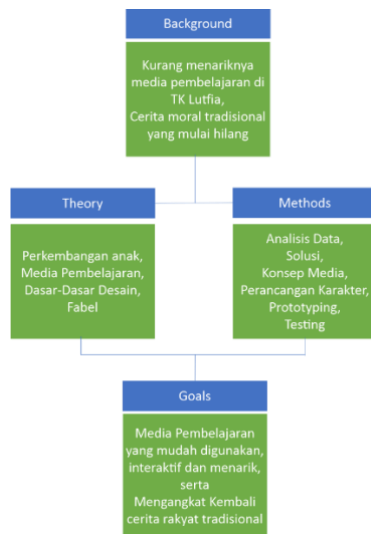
Background

Kurang menariknya media pembelajaran di TK Lutfia,
Cerita moral tradisional yang mulai hilang

Theory

Perkembangan anak,
Media Pembelajaran,
Dasar-Dasar Desain,
Fabel

Methods

Analisis Data,
Solusi,
Konsep Media,
Perancangan Karakter,
Prototyping,
Testing

Goals

Media Pembelajaran yang mudah digunakan, interaktif dan menarik, serta
Mengangkat Kembali cerita rakyat tradisional